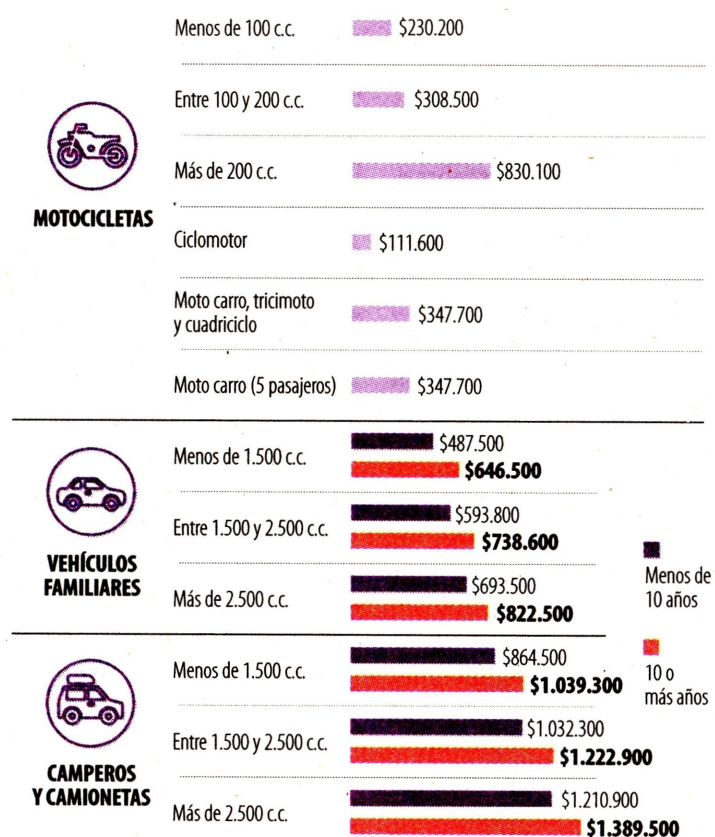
MOTOCICLETAS

| | |
|---|---|
| Menos de 100 c.c. | \$230.200 |
| Entre 100 y 200 c.c. | \$308.500 |
| Más de 200 c.c. | \$830.100 |
| Ciclomotor | \$111.600 |
| Moto carro, tricimoto y cuadriciclo | \$347.700 |
| Moto carro (5 pasajeros) | \$347.700 |

VEHÍCULOS FAMILIARES

| | Menos de 10 años | 10 o más años |
|---|---|---|
| Menos de 1.500 c.c. | \$487.500 | **\$646.500** |
| Entre 1.500 y 2.500 c.c. | \$593.800 | **\$738.600** |
| Más de 2.500 c.c. | \$693.500 | **\$822.500** |

CAMPEROS Y CAMIONETAS

| | Menos de 10 años | 10 o más años |
|---|---|---|
| Menos de 1.500 c.c. | \$864.500 | **\$1.039.300** |
| Entre 1.500 y 2.500 c.c. | \$1.032.300 | **\$1.222.900** |
| Más de 2.500 c.c. | \$1.210.900 | **\$1.389.500** |

Menos de 10 años

10 o más años